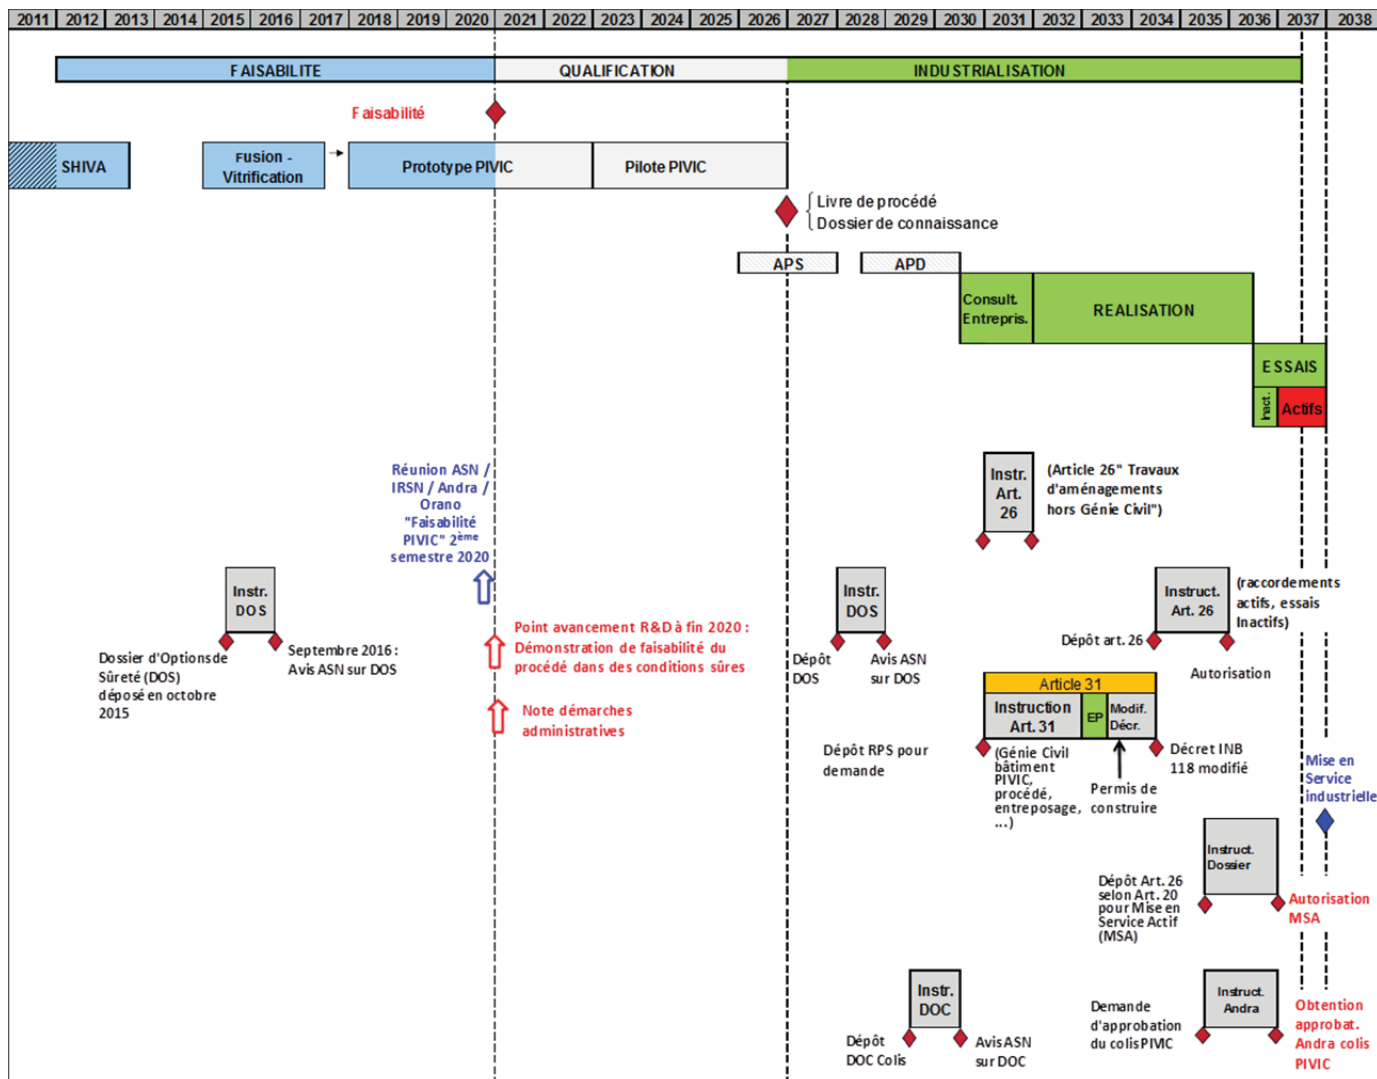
| 2011 | 2012 | 2013 | 2014 | 2015 | 2016 | 2017 | 2018 | 2019 | 2020 | 2021 | 2022 | 2023 | 2024 | 2025 | 2026 | 2027 | 2028 | 2029 | 2030 | 2031 | 2032 | 2033 | 2034 | 2035 | 2036 | 2037 | 2038 |
|---|---|---|---|---|---|---|---|---|---|---|---|---|---|---|---|---|---|---|---|---|---|---|---|---|---|---|---|

FAISABILITE
QUALIFICATION
INDUSTRIALISATION

Faisabilité

SHIVA
Fusion - Vitrification
Prototype PIVIC
Pilote PIVIC

Livre de procédé
Dossier de connaissance

APS
APD

Consult. Entrepris.
REALISATION

ESSAIS
Inact.
Actifs

Instr. Art. 26
(Article 26" Travaux d'aménagements hors Génie Civil")

Réunion ASN / IRSN / Andra / Orano "Faisabilité PIVIC" 2ème semestre 2020

Instr. DOS
Dossier d'Options de Sûreté (DOS) déposé en octobre 2015
Septembre 2016 : Avis ASN sur DOS

Point avancement R&D à fin 2020 : Démonstration de faisabilité du procédé dans des conditions sûres

Note démarches administratives

Instr. DOS
Dépôt DOS
Avis ASN sur DOS

Instruct. Art. 26
(raccordements actifs, essais Inactifs)
Dépôt art. 26
Autorisation

Article 31
Instruction Art. 31
EP
Modif. Décr.
Dépôt RPS pour demande
(Génie Civil bâtiment PIVIC, procédé, entreposage, ...)
Permis de construire
Décret INB 118 modifié

Mise en Service industrielle

Instruct. Dossier
Dépôt Art. 26 selon Art. 20 pour Mise en Service Actif (MSA)
Autorisation MSA

Instr. DOC
Dépôt DOC Colis
Avis ASN sur DOC

Demande d'approbation du colis PIVIC
Instruct. Andra
Obtention approbat. Andra colis PIVIC